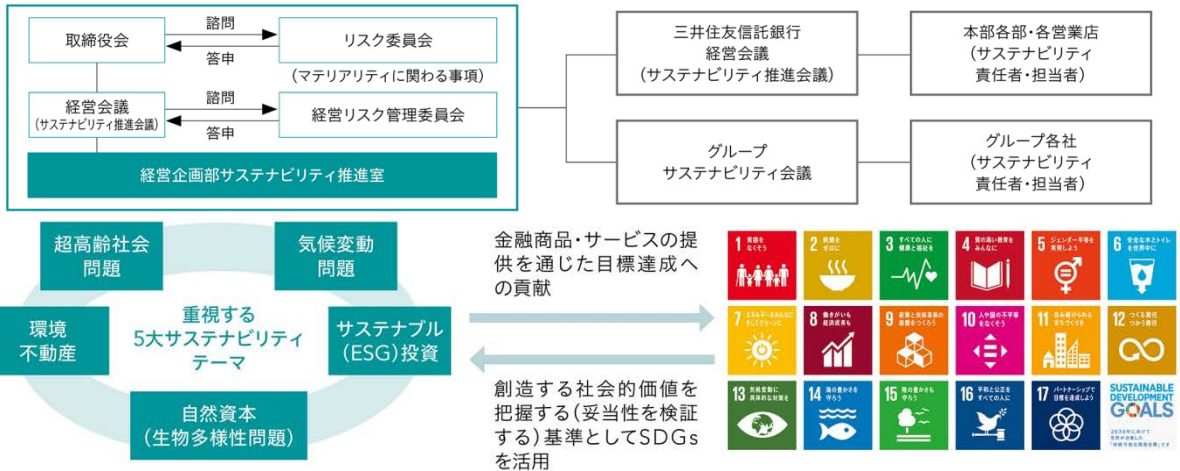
取締役会

諮問

答申

リスク委員会

（マテリアリティに関わる事項）

経営会議
（サステナビリティ推進会議）

諮問

答申

経営リスク管理委員会

経営企画部サステナビリティ推進室

三井住友信託銀行
経営会議
（サステナビリティ推進会議）

本部各部・各営業店
（サステナビリティ
責任者・担当者）

グループ
サステナビリティ会議

グループ各社
（サステナビリティ
責任者・担当者）

超高齢社会
問題

気候変動
問題

環境
不動産

重視する
5大サステナビリティ
テーマ

サステナブル
（ESG）投資

自然資本
（生物多様性問題）

金融商品・サービスの提供を通じた目標達成への貢献

創造する社会的価値を把握する（妥当性を検証する）基準としてSDGsを活用

1 貧困をなくそう
2 飢餓をゼロに
3 すべての人に健康と福祉を
4 質の高い教育をみんなに
5 ジェンダー平等を実現しよう
6 安全な水とトイレを世界中に
7 エネルギーをみんなに そしてクリーンに
8 働きがいも経済成長も
9 産業と技術革新の基盤をつくろう
10 人や国の不平等をなくそう
11 住み続けられるまちづくりを
12 つくる責任つかう責任
13 気候変動に具体的な対策を
14 海の豊かさを守ろう
15 陸の豊かさも守ろう
16 平和と公正をすべての人に
17 パートナーシップで目標を達成しよう
SUSTAINABLE DEVELOPMENT GOALS
2030年に向けて世界が合意した「持続可能な開発目標」です